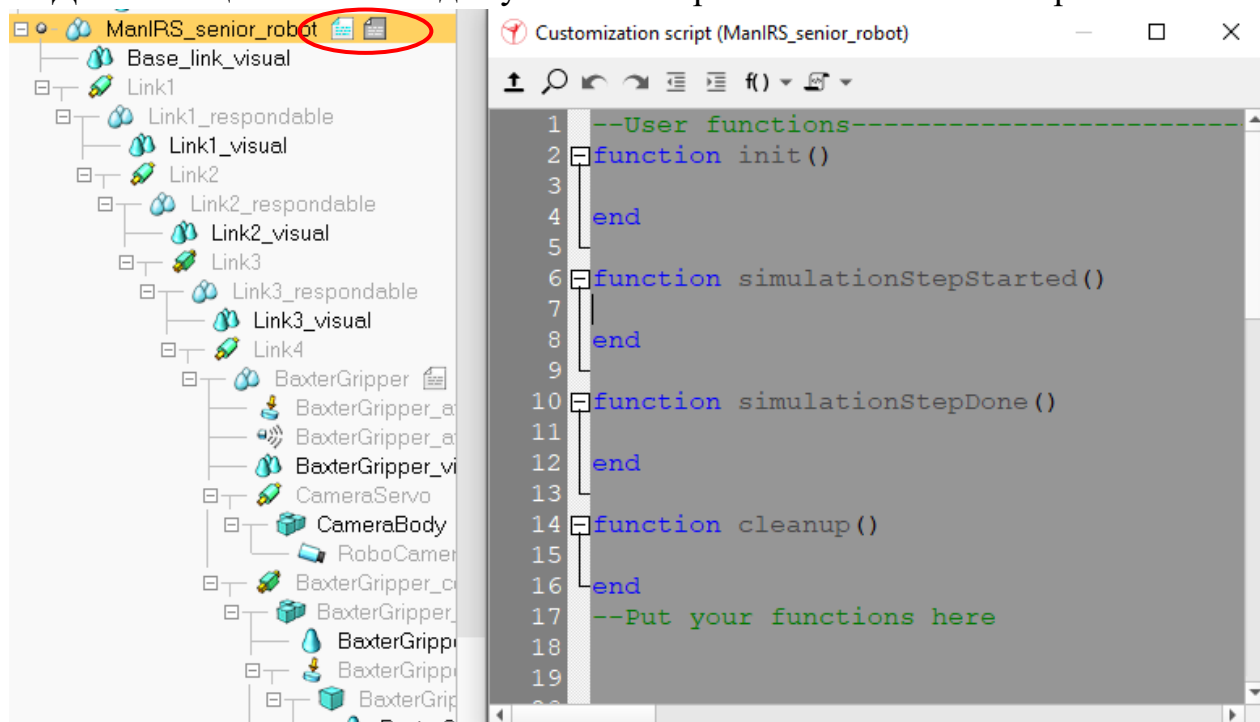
ManIRS_senior_robot
Base_link_visual
Link1
Link1_respondable
Link1_visual
Link2
Link2_respondable
Link2_visual
Link3
Link3_respondable
Link3_visual
Link4
BaxterGripper
BaxterGripper_a
BaxterGripper_a
BaxterGripper_vi
CameraServo
CameraBody
RoboCamer
BaxterGripper_c
BaxterGripper_
BaxterGripp
BaxterGripp
BaxterGrip

Customization script (ManIRS_senior_robot)

f()

1 --User functions------------------------
2 function init()
3
4 end
5
6 function simulationStepStarted()
7
8 end
9
10 function simulationStepDone()
11
12 end
13
14 function cleanup()
15
16 end
17 --Put your functions here
18
19